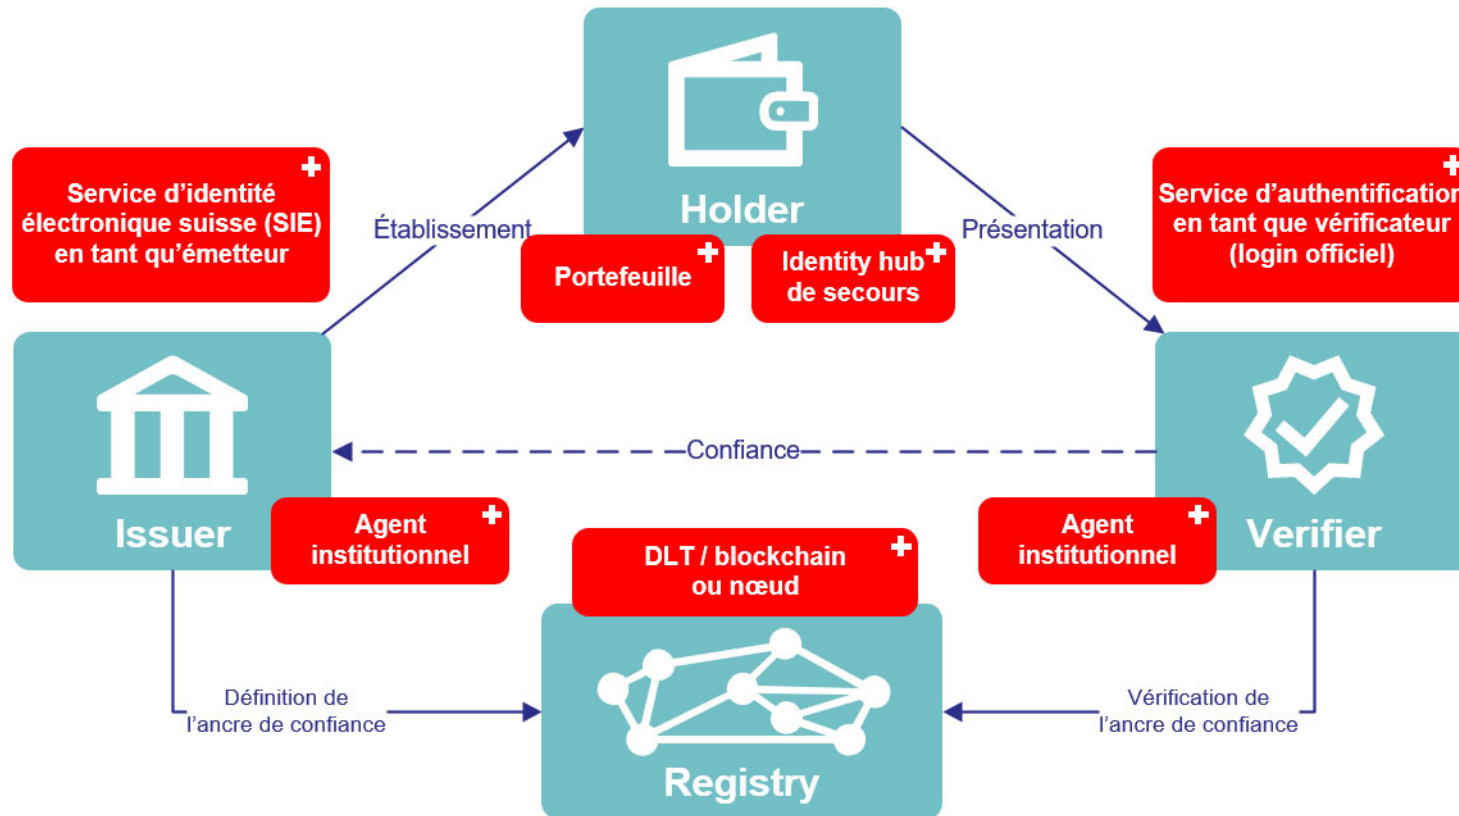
Holder

Service d'identité électronique suisse (SIE) en tant qu'émetteur

Établissement

Portefeuille

Identity hub de secours

Présentation

Service d'authentificatio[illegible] en tant que vérificateur (login officiel)

Issuer

Confiance

Verifier

Agent institutionnel

DLT / blockchain ou nœud

Agent institutionnel

Définition de l'ancre de confiance

Registry

Vérification de l'ancre de confiance